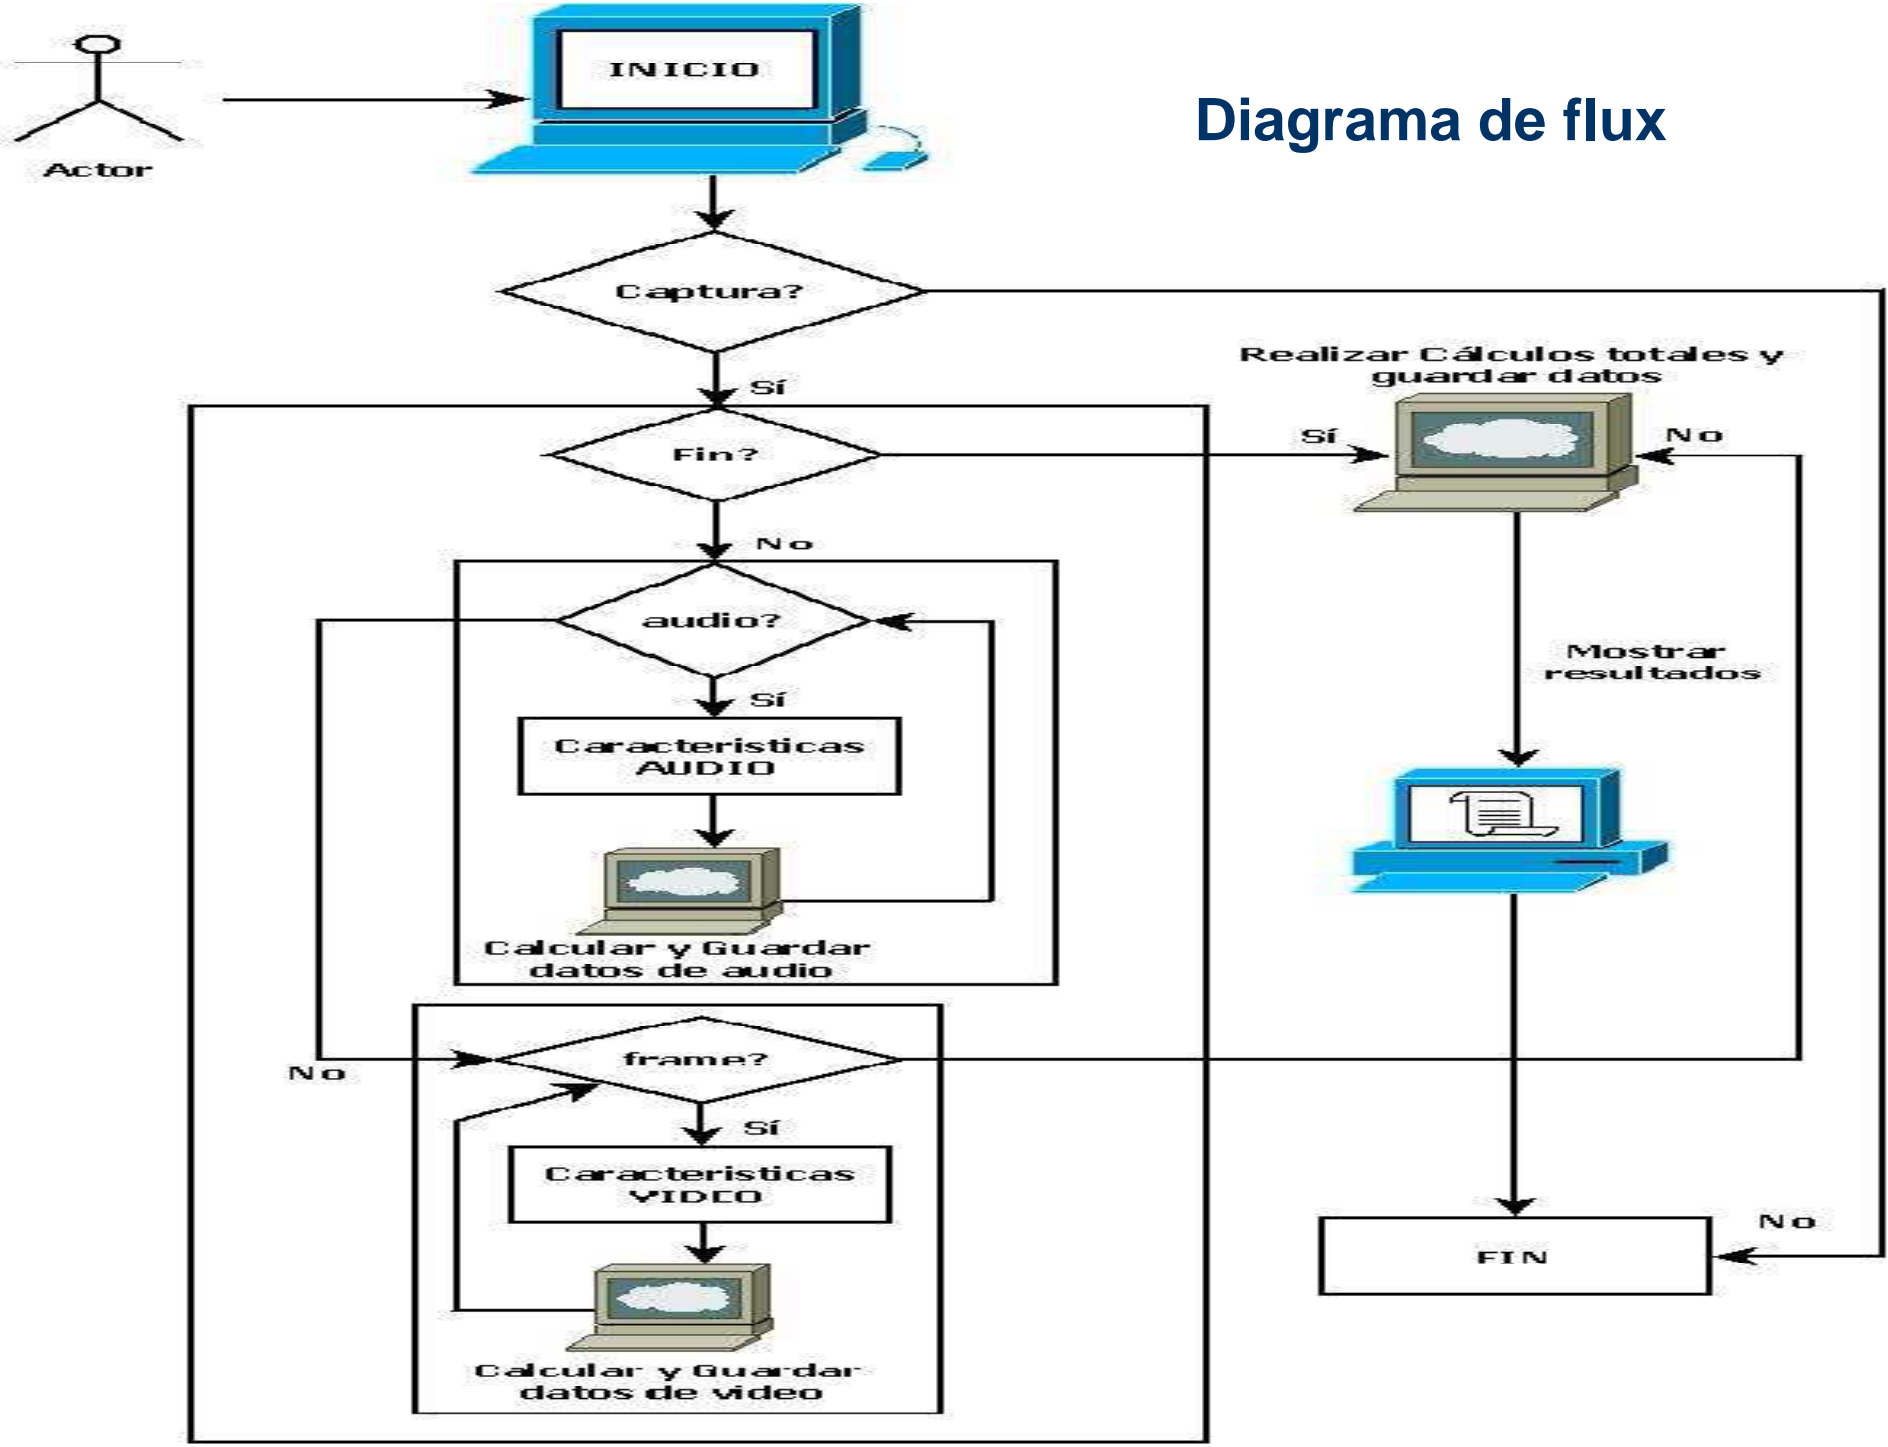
Actor

INICIO

Diagrama de flux

Captura?

Sí

Realizar Cálculos totales y guardar datos

Sí

No

Fin?

No

audio?

Sí

Caracteristicas AUDIO

Calcular y Guardar datos de audio

Mostrar resultados

No

frame?

Sí

Caracteristicas VIDEO

Calcular y Guardar datos de video

No

FIN